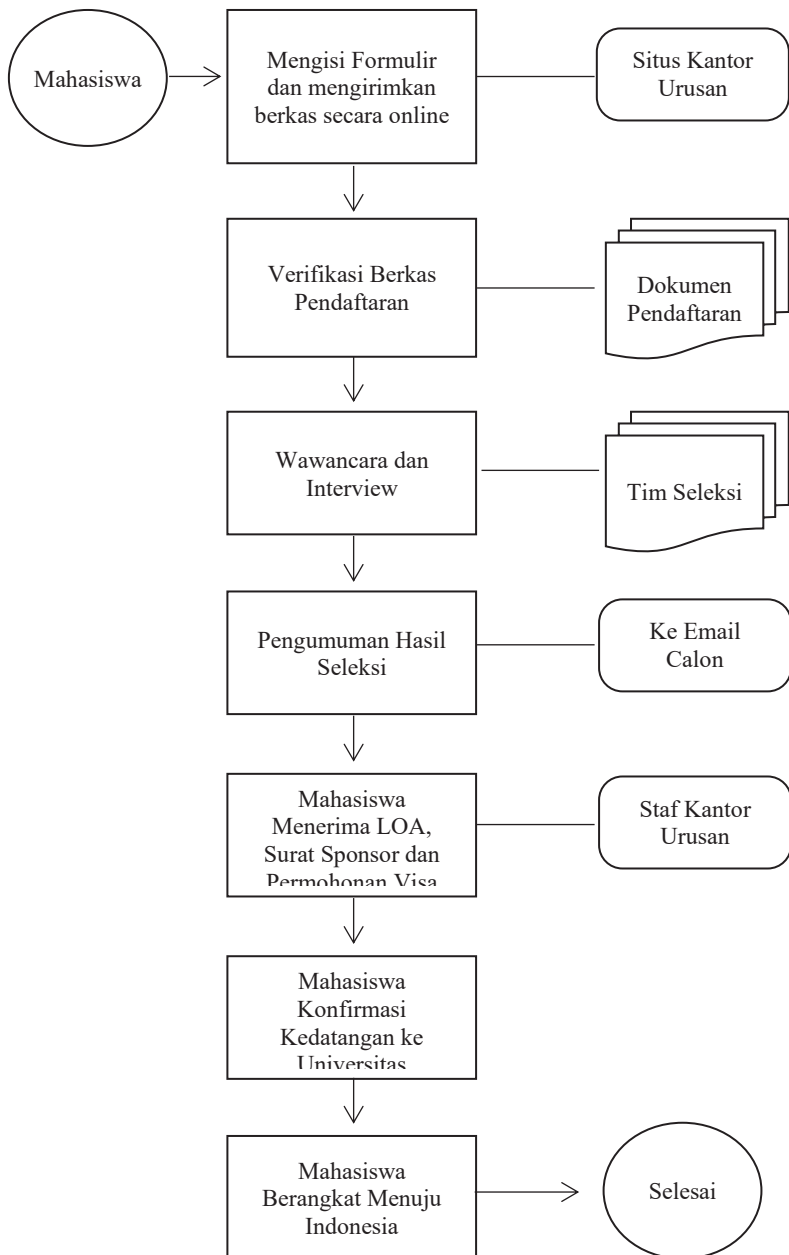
Mahasiswa

Mengisi Formulir dan mengirimkan berkas secara online

Situs Kantor Urusan

Verifikasi Berkas Pendaftaran

Dokumen Pendaftaran

Wawancara dan Interview

Tim Seleksi

Pengumuman Hasil Seleksi

Ke Email Calon

Mahasiswa Menerima LOA, Surat Sponsor dan Permohonan Visa

Staf Kantor Urusan

Mahasiswa Konfirmasi Kedatangan ke Universitas

Mahasiswa Berangkat Menuju Indonesia

Selesai